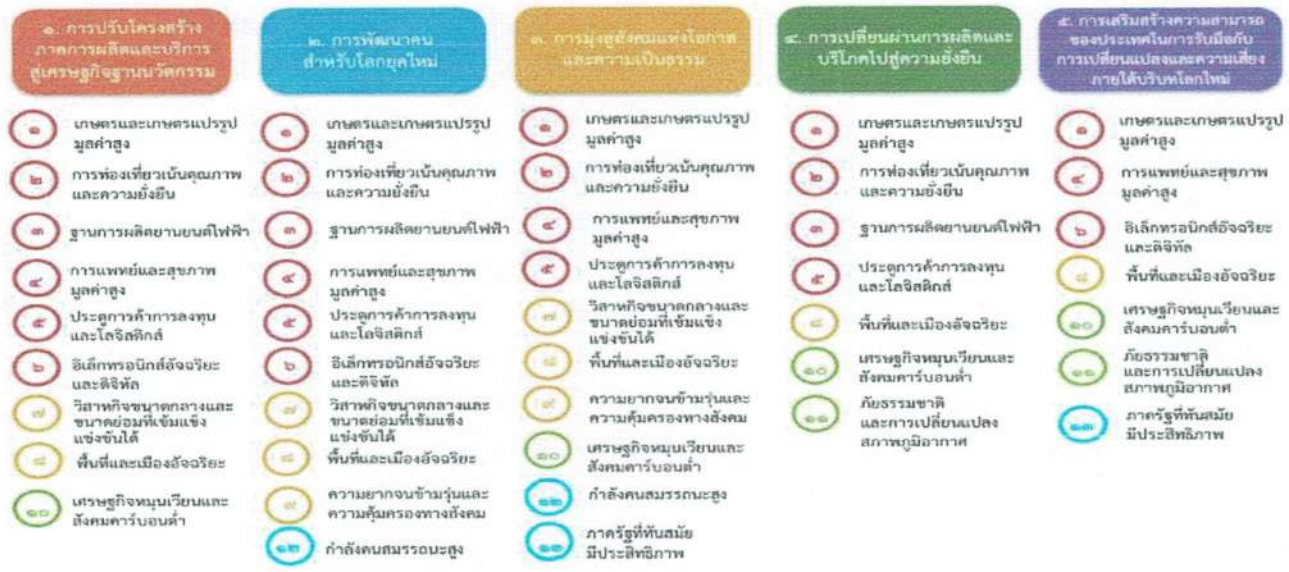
๑. การปรับโครงสร้างภาคการผลิตและบริการสู่เศรษฐกิจฐานนวัตกรรม

๑ เกษตรและเกษตรแปรรูปมูลค่าสูง
๒ การท่องเที่ยวเน้นคุณภาพและความยั่งยืน
๓ ฐานการผลิตยานยนต์ไฟฟ้า
๔ การแพทย์และสุขภาพมูลค่าสูง
๕ ประตูการค้าการลงทุนและโลจิสติกส์
๖ อิเล็กทรอนิกส์อัจฉริยะและดิจิทัล
๗ วิสาหกิจขนาดกลางและขนาดย่อมที่เข้มแข็ง แข่งขันได้
๘ พื้นที่และเมืองอัจฉริยะ
๑๐ เศรษฐกิจหมุนเวียนและสังคมคาร์บอนต่ำ

๒. การพัฒนาคนสำหรับโลกยุคใหม่

๑ เกษตรและเกษตรแปรรูปมูลค่าสูง
๒ การท่องเที่ยวเน้นคุณภาพและความยั่งยืน
๓ ฐานการผลิตยานยนต์ไฟฟ้า
๔ การแพทย์และสุขภาพมูลค่าสูง
๕ ประตูการค้าการลงทุนและโลจิสติกส์
๖ อิเล็กทรอนิกส์อัจฉริยะและดิจิทัล
๗ วิสาหกิจขนาดกลางและขนาดย่อมที่เข้มแข็ง แข่งขันได้
๘ พื้นที่และเมืองอัจฉริยะ
๙ ความยากจนข้ามรุ่นและความคุ้มครองทางสังคม
๑๒ กำลังคนสมรรถนะสูง

๓. การมุ่งสู่สังคมแห่งโอกาสและความเป็นธรรม

๑ เกษตรและเกษตรแปรรูปมูลค่าสูง
๒ การท่องเที่ยวเน้นคุณภาพและความยั่งยืน
๔ การแพทย์และสุขภาพมูลค่าสูง
๕ ประตูการค้าการลงทุนและโลจิสติกส์
๗ วิสาหกิจขนาดกลางและขนาดย่อมที่เข้มแข็ง แข่งขันได้
๘ พื้นที่และเมืองอัจฉริยะ
๙ ความยากจนข้ามรุ่นและความคุ้มครองทางสังคม
๑๐ เศรษฐกิจหมุนเวียนและสังคมคาร์บอนต่ำ
๑๒ กำลังคนสมรรถนะสูง
๑๓ ภาครัฐที่ทันสมัย มีประสิทธิภาพ

๔. การเปลี่ยนผ่านการผลิตและบริโภคไปสู่ความยั่งยืน

๑ เกษตรและเกษตรแปรรูปมูลค่าสูง
๒ การท่องเที่ยวเน้นคุณภาพและความยั่งยืน
๓ ฐานการผลิตยานยนต์ไฟฟ้า
๕ ประตูการค้าการลงทุนและโลจิสติกส์
๘ พื้นที่และเมืองอัจฉริยะ
๑๐ เศรษฐกิจหมุนเวียนและสังคมคาร์บอนต่ำ
๑๑ ภัยธรรมชาติและการเปลี่ยนแปลงสภาพภูมิอากาศ

๕. การเสริมสร้างความสามารถของประเทศในการรับมือกับการเปลี่ยนแปลงและความเสี่ยงภายใต้บริบทโลกใหม่

๑ เกษตรและเกษตรแปรรูปมูลค่าสูง
๔ การแพทย์และสุขภาพมูลค่าสูง
๖ อิเล็กทรอนิกส์อัจฉริยะและดิจิทัล
๘ พื้นที่และเมืองอัจฉริยะ
๑๐ เศรษฐกิจหมุนเวียนและสังคมคาร์บอนต่ำ
๑๑ ภัยธรรมชาติและการเปลี่ยนแปลงสภาพภูมิอากาศ
๑๓ ภาครัฐที่ทันสมัย มีประสิทธิภาพ